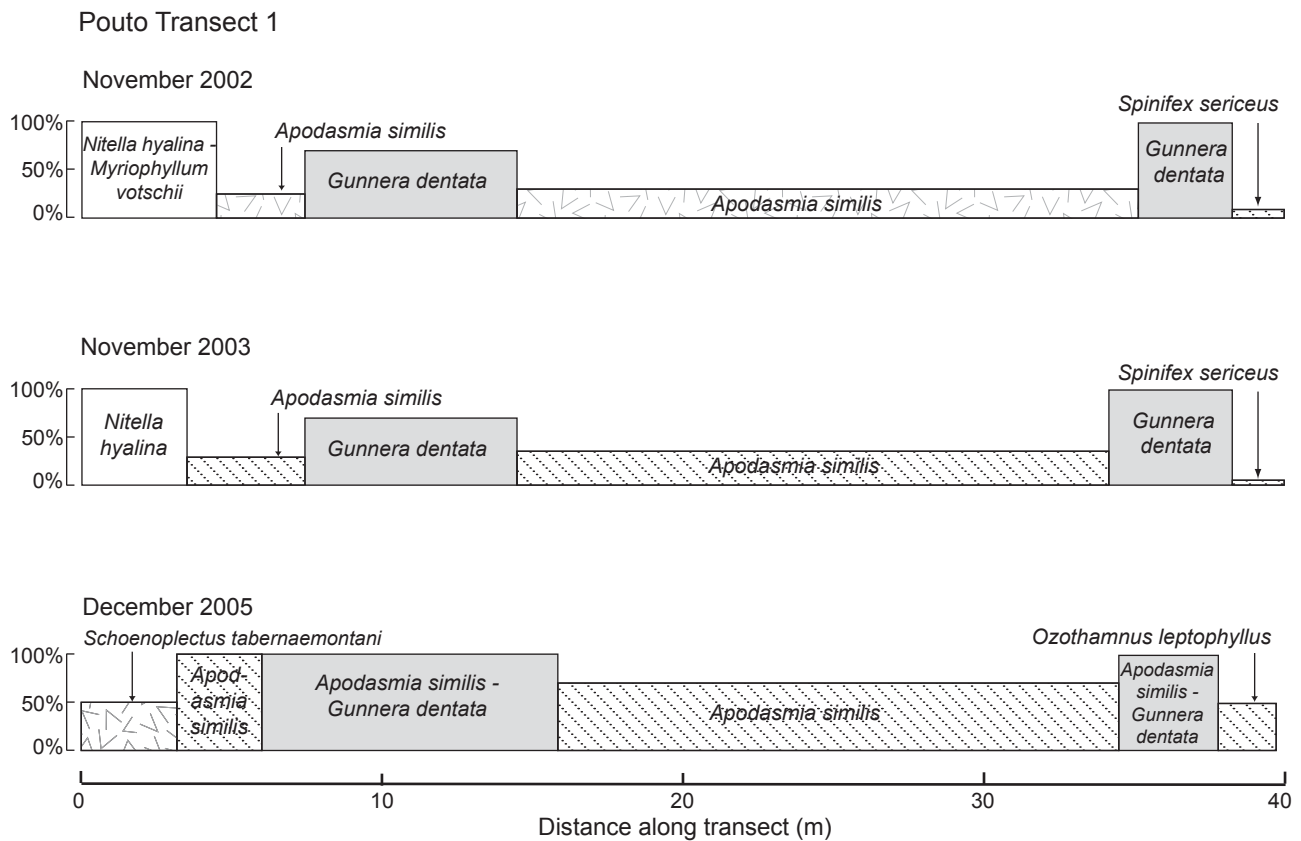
Pouto Transect 1

November 2002

100%
50%
0%

Nitella hyalina - Myriophyllum votschii

Apodasmia similis

Gunnera dentata

Apodasmia similis

Spinifex sericeus

Gunnera dentata

November 2003

100%
50%
0%

Nitella hyalina

Apodasmia similis

Gunnera dentata

Apodasmia similis

Spinifex sericeus

Gunnera dentata

December 2005

100%
50%
0%

Schoenoplectus tabernaemontani

Apodasmia similis

Apodasmia similis - Gunnera dentata

Apodasmia similis

Ozothamnus leptophyllus

Apodasmia similis - Gunnera dentata

0
10
20
30
40

Distance along transect (m)